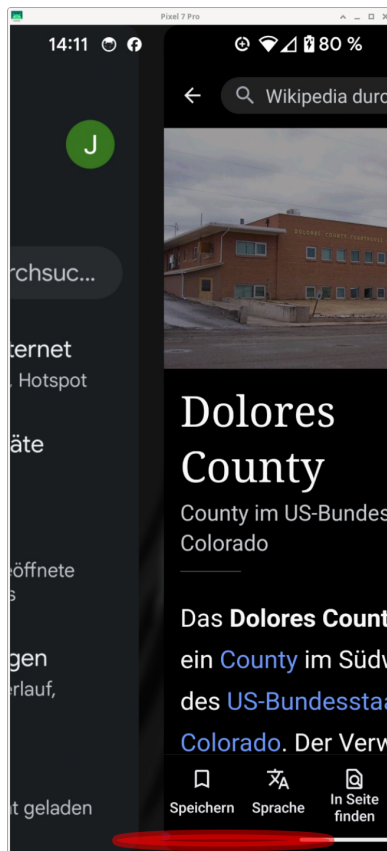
Pixel 7 Pro

14:11

80 %

J

rchsuc...

ternet
, Hotspot

äte

eöffnete
s

gen
erlauf,

t geladen

Wikipedia durc

DOLORES COUNTY COURTHOUSE

Dolores County

County im US-Bundes
Colorado

Das **Dolores Count** ein County im Südw des US-Bundesstaa Colorado. Der Verw

Speichern

Sprache

In Seite finden